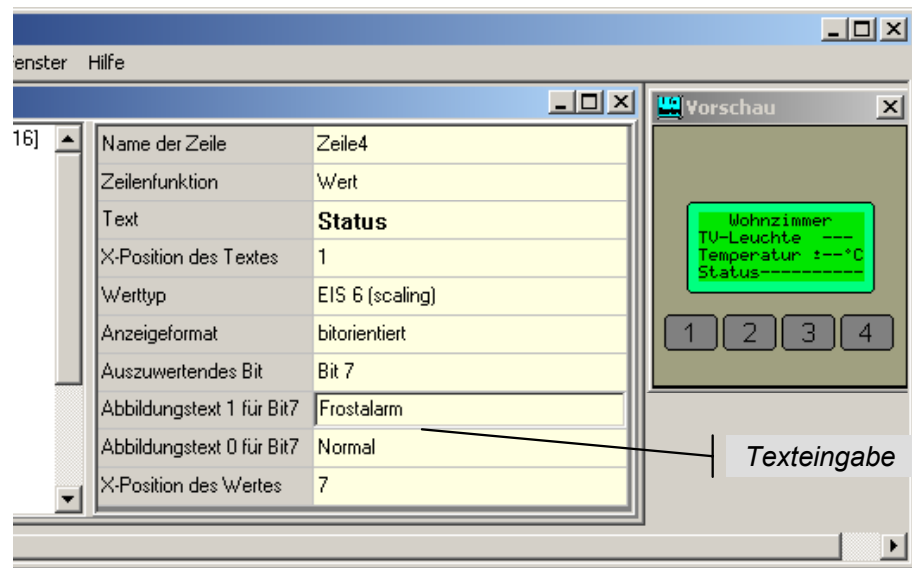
enster Hilfe

16]

| Name der Zeile | Zeile4 |
|---|---|
| Zeilenfunktion | Wert |
| Text | Status |
| X-Position des Textes | 1 |
| Werttyp | EIS 6 (scaling) |
| Anzeigeformat | bitorientiert |
| Auszuwertendes Bit | Bit 7 |
| Abbildungstext 1 für Bit7 | Frostalarm |
| Abbildungstext 0 für Bit7 | Normal |
| X-Position des Wertes | 7 |

Vorschau

Wohnzimmer
TV-Leuchte ---
Temperatur :--°C
Status----------

1 2 3 4

Texteingabe